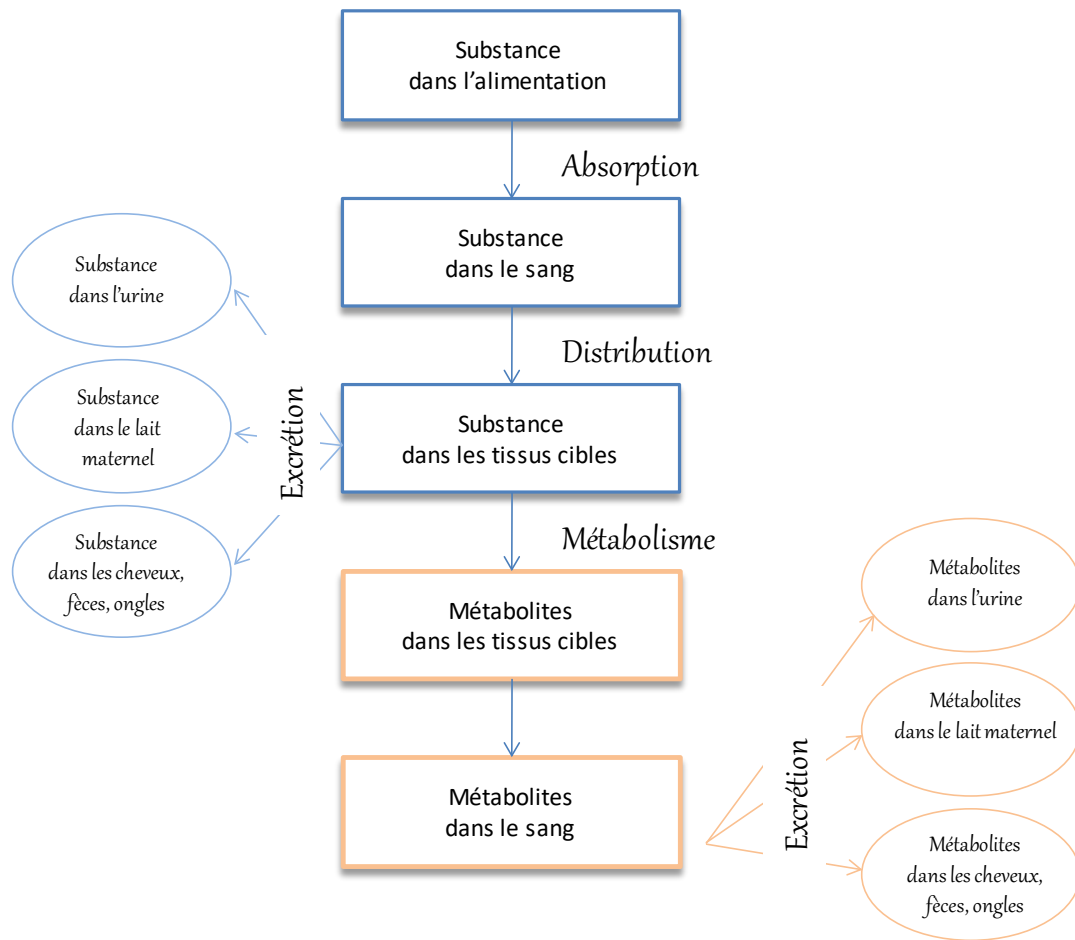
Substance
dans l'alimentation

Absorption

Substance
dans le sang

Distribution

Substance
dans les tissus cibles

Métabolisme

Métabolites
dans les tissus cibles

Métabolites
dans le sang

Substance
dans l'urine

Substance
dans le lait
maternel

Substance
dans les cheveux,
fèces, ongles

Excrétion

Métabolites
dans l'urine

Métabolites
dans le lait maternel

Métabolites
dans les cheveux,
fèces, ongles

Excrétion